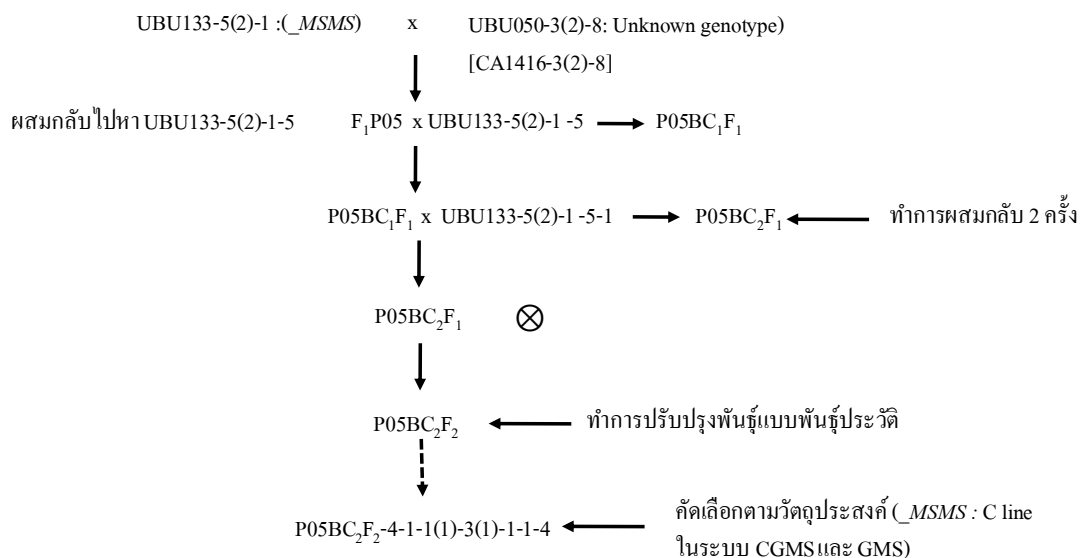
UBU133-5(2)-1 :(_*MSMS*) x UBU050-3(2)-8: Unknown genotype)
[CA1416-3(2)-8]

ผสมกลับไปหา UBU133-5(2)-1-5 $F_1$P05 x UBU133-5(2)-1 -5 → P05B$C_1F_1$

P05B$C_1F_1$ x UBU133-5(2)-1 -5-1 → P05B$C_2F_1$ ← ทำการผสมกลับ 2 ครั้ง

P05B$C_2F_1$ ⊗

P05B$C_2F_2$ ← ทำการปรับปรุงพันธุ์แบบพันธุ์ประวัติ

P05B$C_2F_2$-4-1-1(1)-3(1)-1-1-4 ← คัดเลือกตามวัตถุประสงค์ (_*MSMS* : C line ในระบบ CGMS และ GMS)